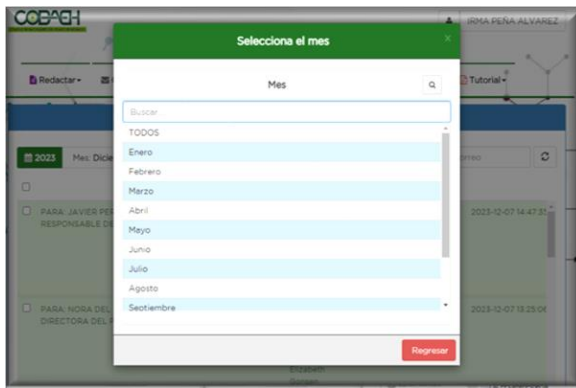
COBAEH

IRMA PEÑA ALVAREZ

Redactar

Tutorial

2023 Mes: Dicie

PARA: JAVIER PE
RESPONSABLE DE

2023-12-07 14:47:3

PARA: NORA DEL
DIRECTORA DEL

2023-12-07 13:25:0

Elizabeth

Selecciona el mes

×

Mes

Buscar

TODOS

Enero

Febrero

Marzo

Abril

Mayo

Junio

Julio

Agosto

Septiembre

Regresar